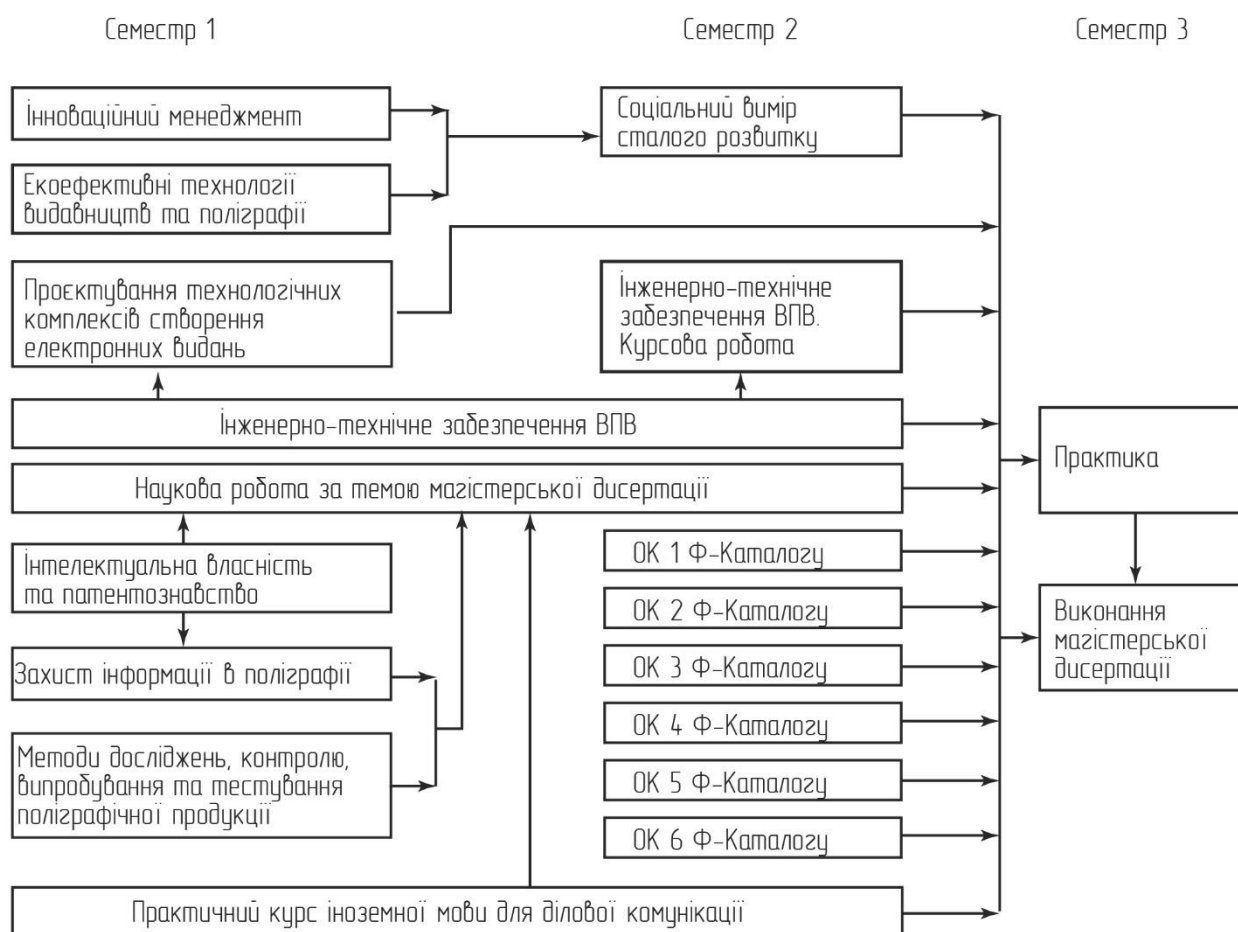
Семестр 1

Семестр 2

Семестр 3

Інноваційний менеджмент

Екоефективні технології видавництв та поліграфії

Соціальний вимір сталого розвитку

Проектування технологічних комплексів створення електронних видань

Інженерно-технічне забезпечення ВПВ. Курсова робота

Інженерно-технічне забезпечення ВПВ

Наукова робота за темою магістерської дисертації

Практика

Інтелектуальна власність та патентознавство

Захист інформації в поліграфії

Методи досліджень, контролю, випробування та тестування поліграфічної продукції

ОК 1 Ф-Каталогу

ОК 2 Ф-Каталогу

ОК 3 Ф-Каталогу

ОК 4 Ф-Каталогу

ОК 5 Ф-Каталогу

ОК 6 Ф-Каталогу

Виконання магістерської дисертації

Практичний курс іноземної мови для ділової комунікації